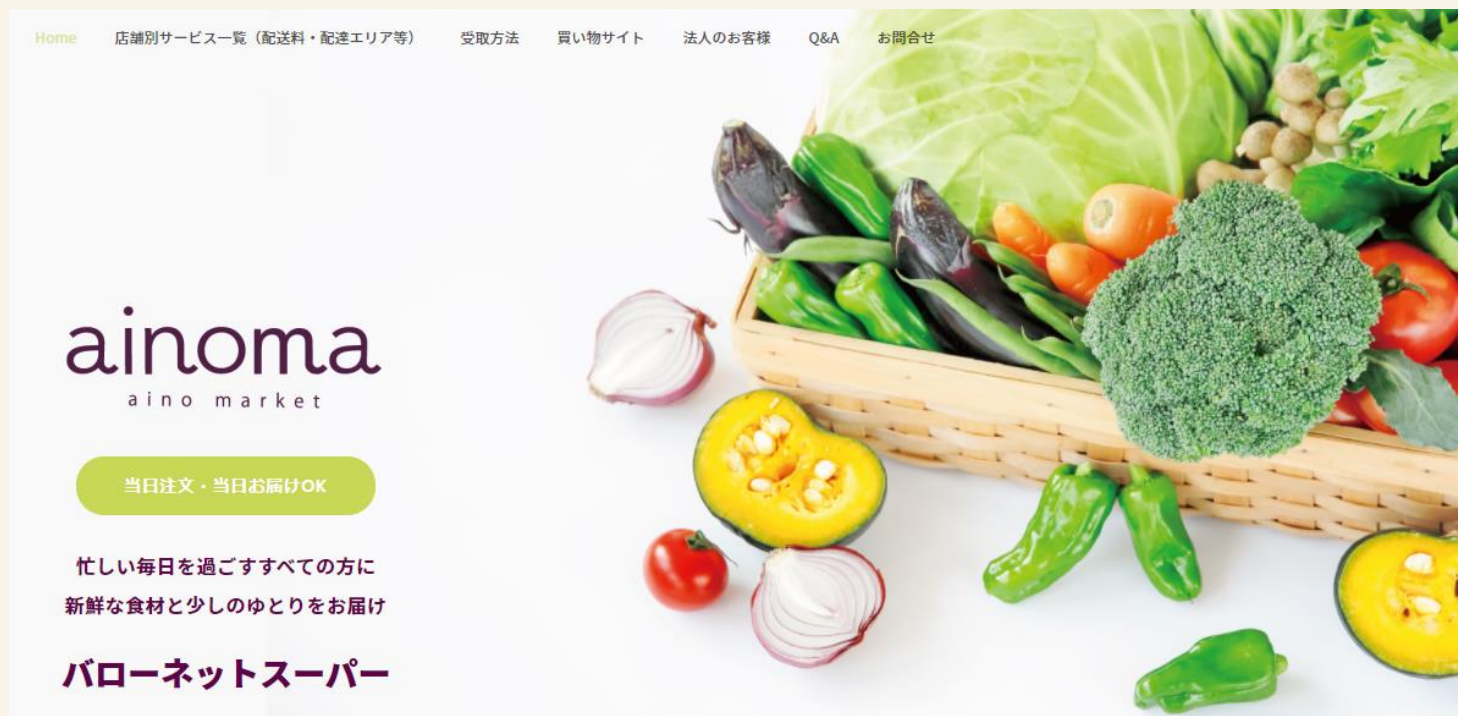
Home 店舗別サービス一覧（配送料・配達エリア等） 受取方法 買い物サイト 法人のお客様 Q&A お問合せ

ainoma
aino market

当日注文・当日お届けOK

忙しい毎日を過ごすすべての方に
新鮮な食材と少しのゆとりをお届け

バローネットスーパー